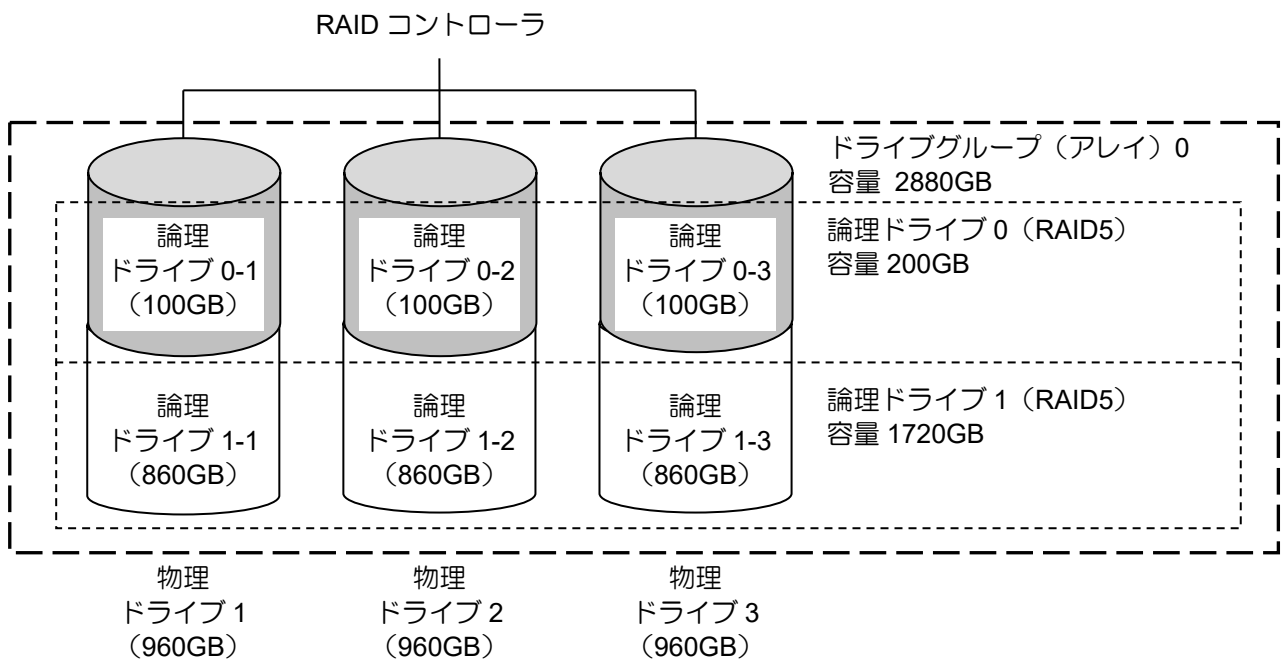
RAID コントローラ

ドライブグループ（アレイ）0
容量 2880GB

論理ドライブ 0（RAID5）
容量 200GB

論理ドライブ 1（RAID5）
容量 1720GB

論理
ドライブ 0-1
（100GB）

論理
ドライブ 0-2
（100GB）

論理
ドライブ 0-3
（100GB）

論理
ドライブ 1-1
（860GB）

論理
ドライブ 1-2
（860GB）

論理
ドライブ 1-3
（860GB）

物理
ドライブ 1
（960GB）

物理
ドライブ 2
（960GB）

物理
ドライブ 3
（960GB）